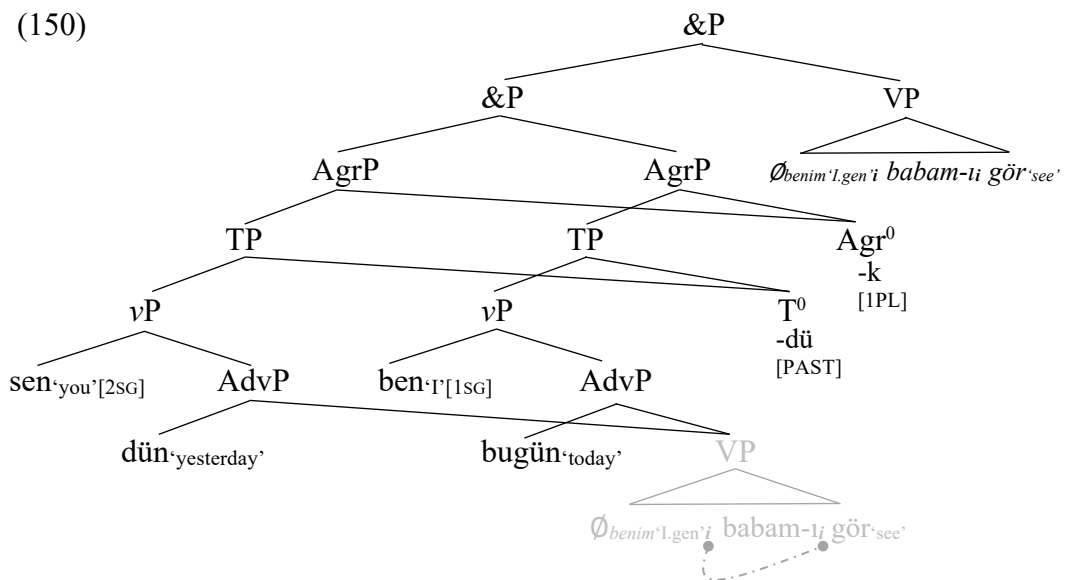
(150)

&P

&P

VP

$\emptyset$<sub>benim 'I.gen'</sub> *i* *babam-ı<sub>i</sub> gör<sub>'see'</sub>*

AgrP

AgrP

TP

TP

Agr$^0$
-k
[1PL]

*v*P

*v*P

T$^0$
-dü
[PAST]

sen<sub>'you'[2SG]</sub>

AdvP

ben<sub>'I'[1SG]</sub>

AdvP

dün<sub>'yesterday'</sub>

bugün<sub>'today'</sub>

VP

$\emptyset$<sub>benim 'I.gen'</sub> *i* babam-ı<sub>*i*</sub> gör<sub>'see'</sub>